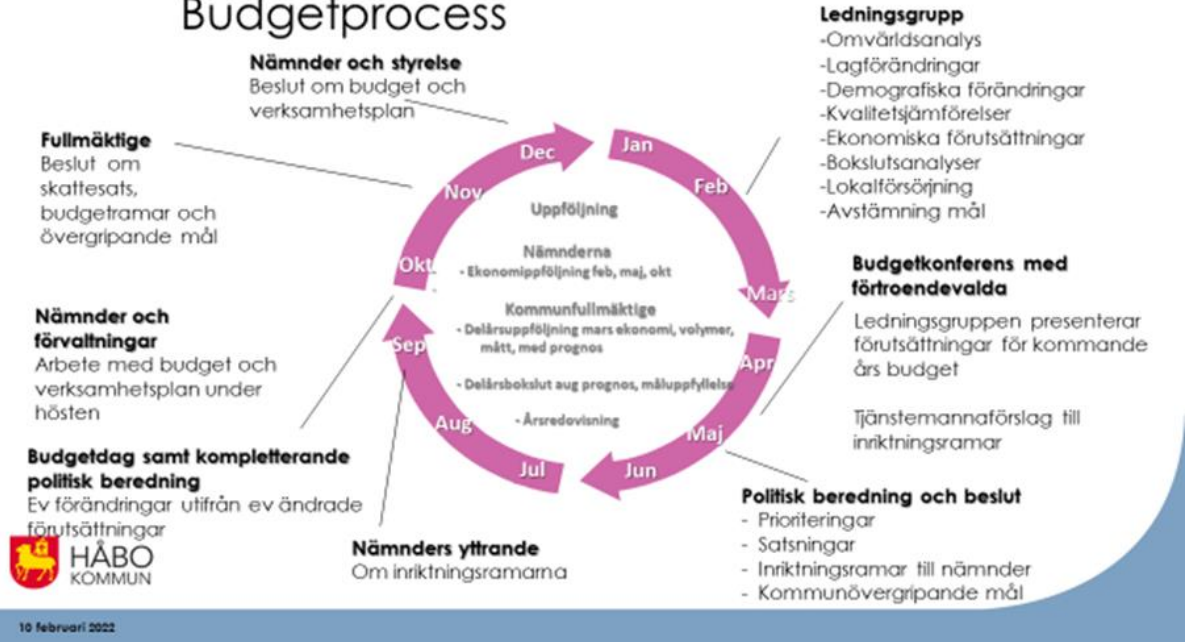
Budgetprocess

Nämnder och styrelse
Beslut om budget och verksamhetsplan

Ledningsgrupp
-Omvärldsanalys
-Lagförändringar
-Demografiska förändringar
-Kvalitetsjämförelser
-Ekonomiska förutsättningar
-Bokslutsanalyser
-Lokalförsörjning
-Avstämning mål

Fullmäktige
Beslut om skattesats, budgetramar och övergripande mål

Dec
Jan
Feb
Nov
Okt
Mars
Apr
Sep
Aug
Maj
Jul
Jun

Uppföljning

Nämnderna
- Ekonomiuppföljning feb, maj, okt

Kommunfullmäktige
- Delårsuppföljning mars ekonomi, volymer, mått, med prognos

- Delårsbokslut aug prognos, måluppfyllelse

- Årsredovisning

Budgetkonferens med förtroendevalda
Ledningsgruppen presenterar förutsättningar för kommande års budget

Tjänstemannaförslag till inriktningsramar

Nämnder och förvaltningar
Arbete med budget och verksamhetsplan under hösten

Budgetdag samt kompletterande politisk beredning
Ev förändringar utifrån ev ändrade förutsättningar

Politisk beredning och beslut
- Prioriteringar
- Satsningar
- Inriktningsramar till nämnder
- Kommunövergripande mål

Nämnders yttrande
Om inriktningsramarna

HÅBO KOMMUN

10 februari 2022